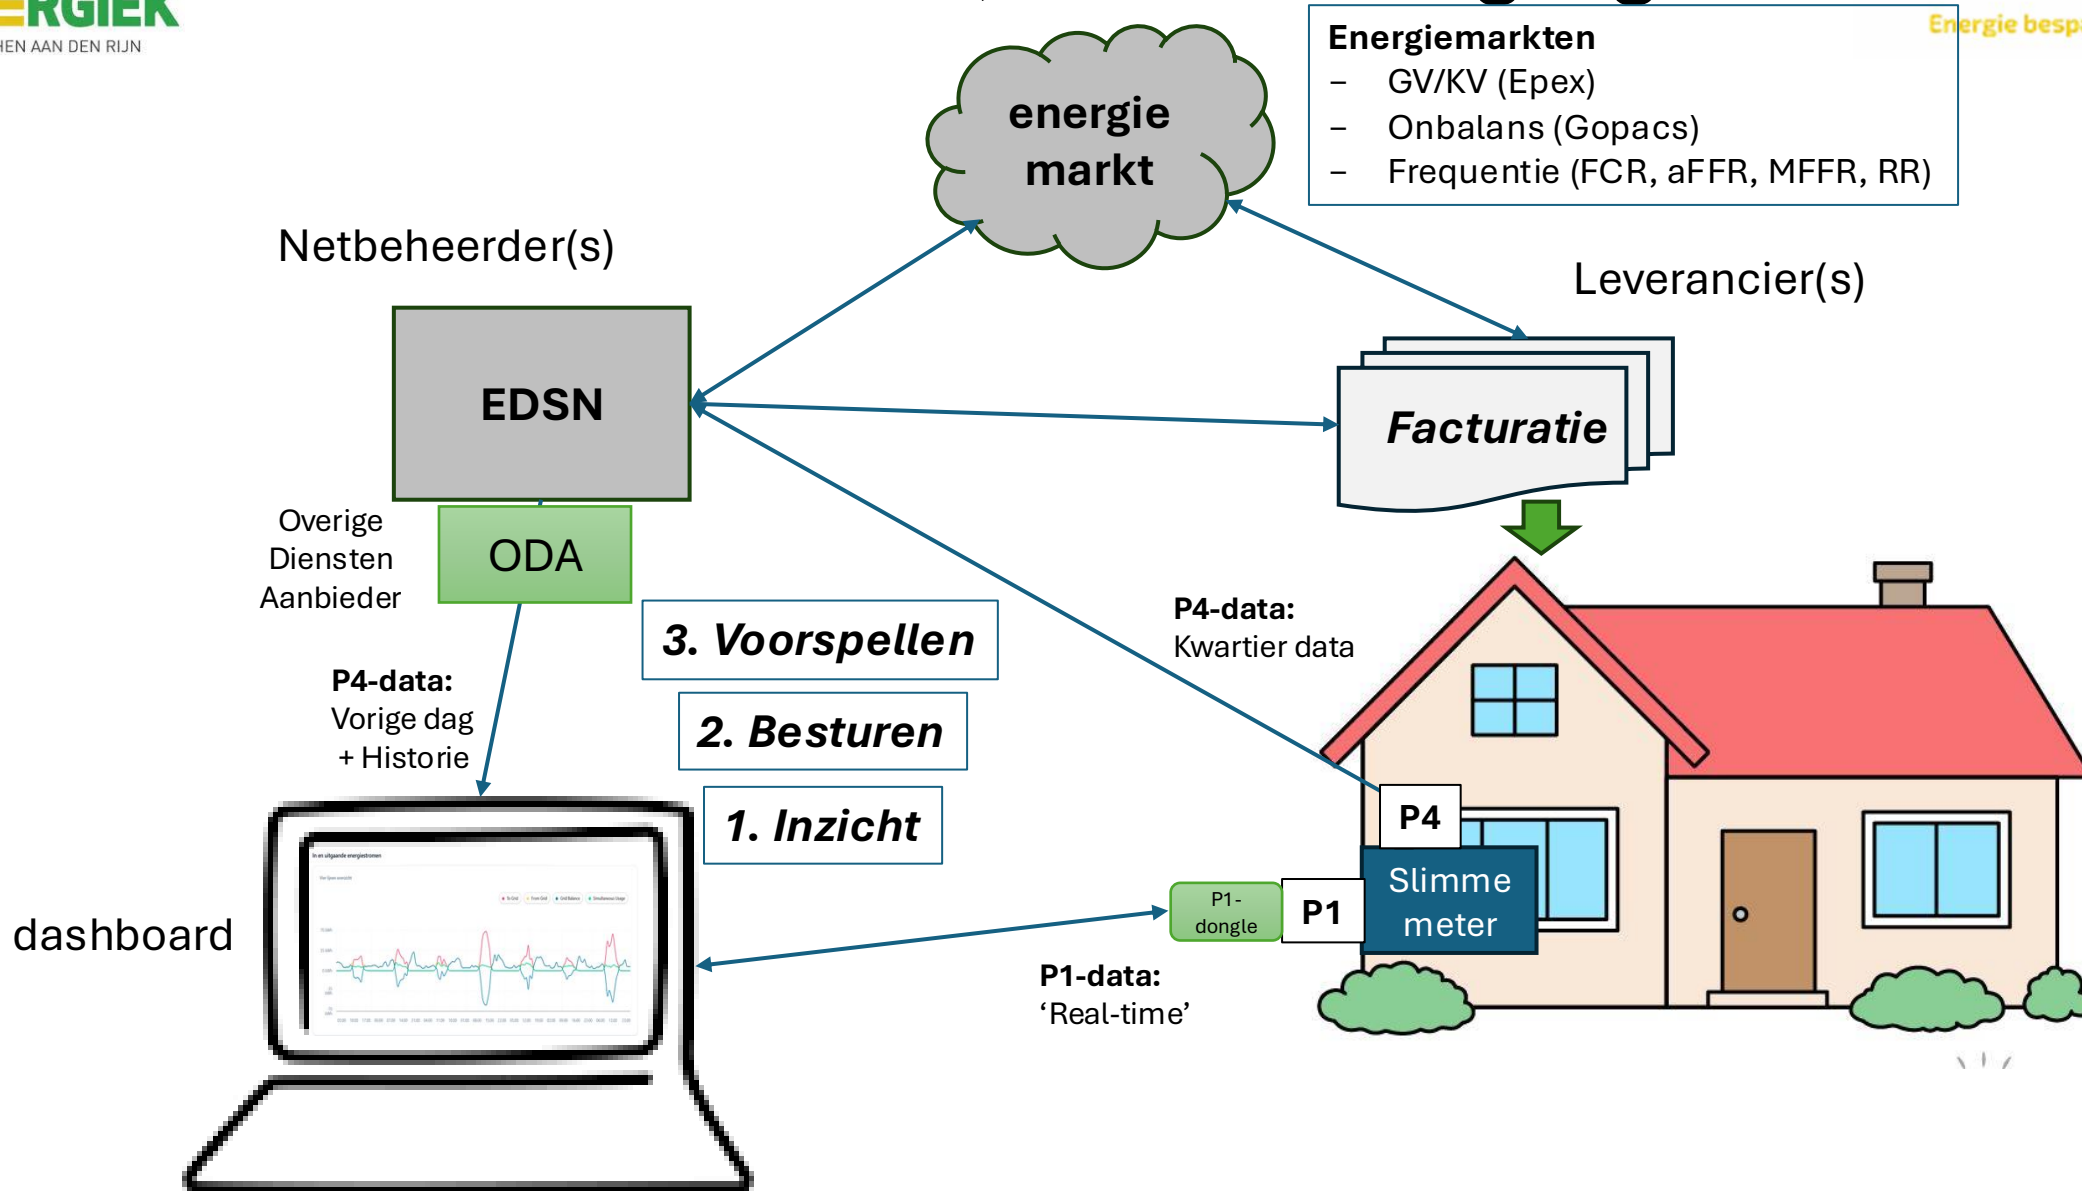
ERGIEK
HEN AAN DEN RIJN

energie markt

Energiemarkten
– GV/KV (Epex)
– Onbalans (Gopacs)
– Frequentie (FCR, aFFR, MFFR, RR)

Energie besp

Netbeheerder(s)

Leverancier(s)

EDSN

Facturatie

Overige Diensten Aanbieder

ODA

3. Voorspellen

2. Besturen

1. Inzicht

P4-data:
Kwartier data

P4-data:
Vorige dag
+ Historie

P4

P1-dongle

P1

Slimme meter

dashboard

P1-data:
'Real-time'